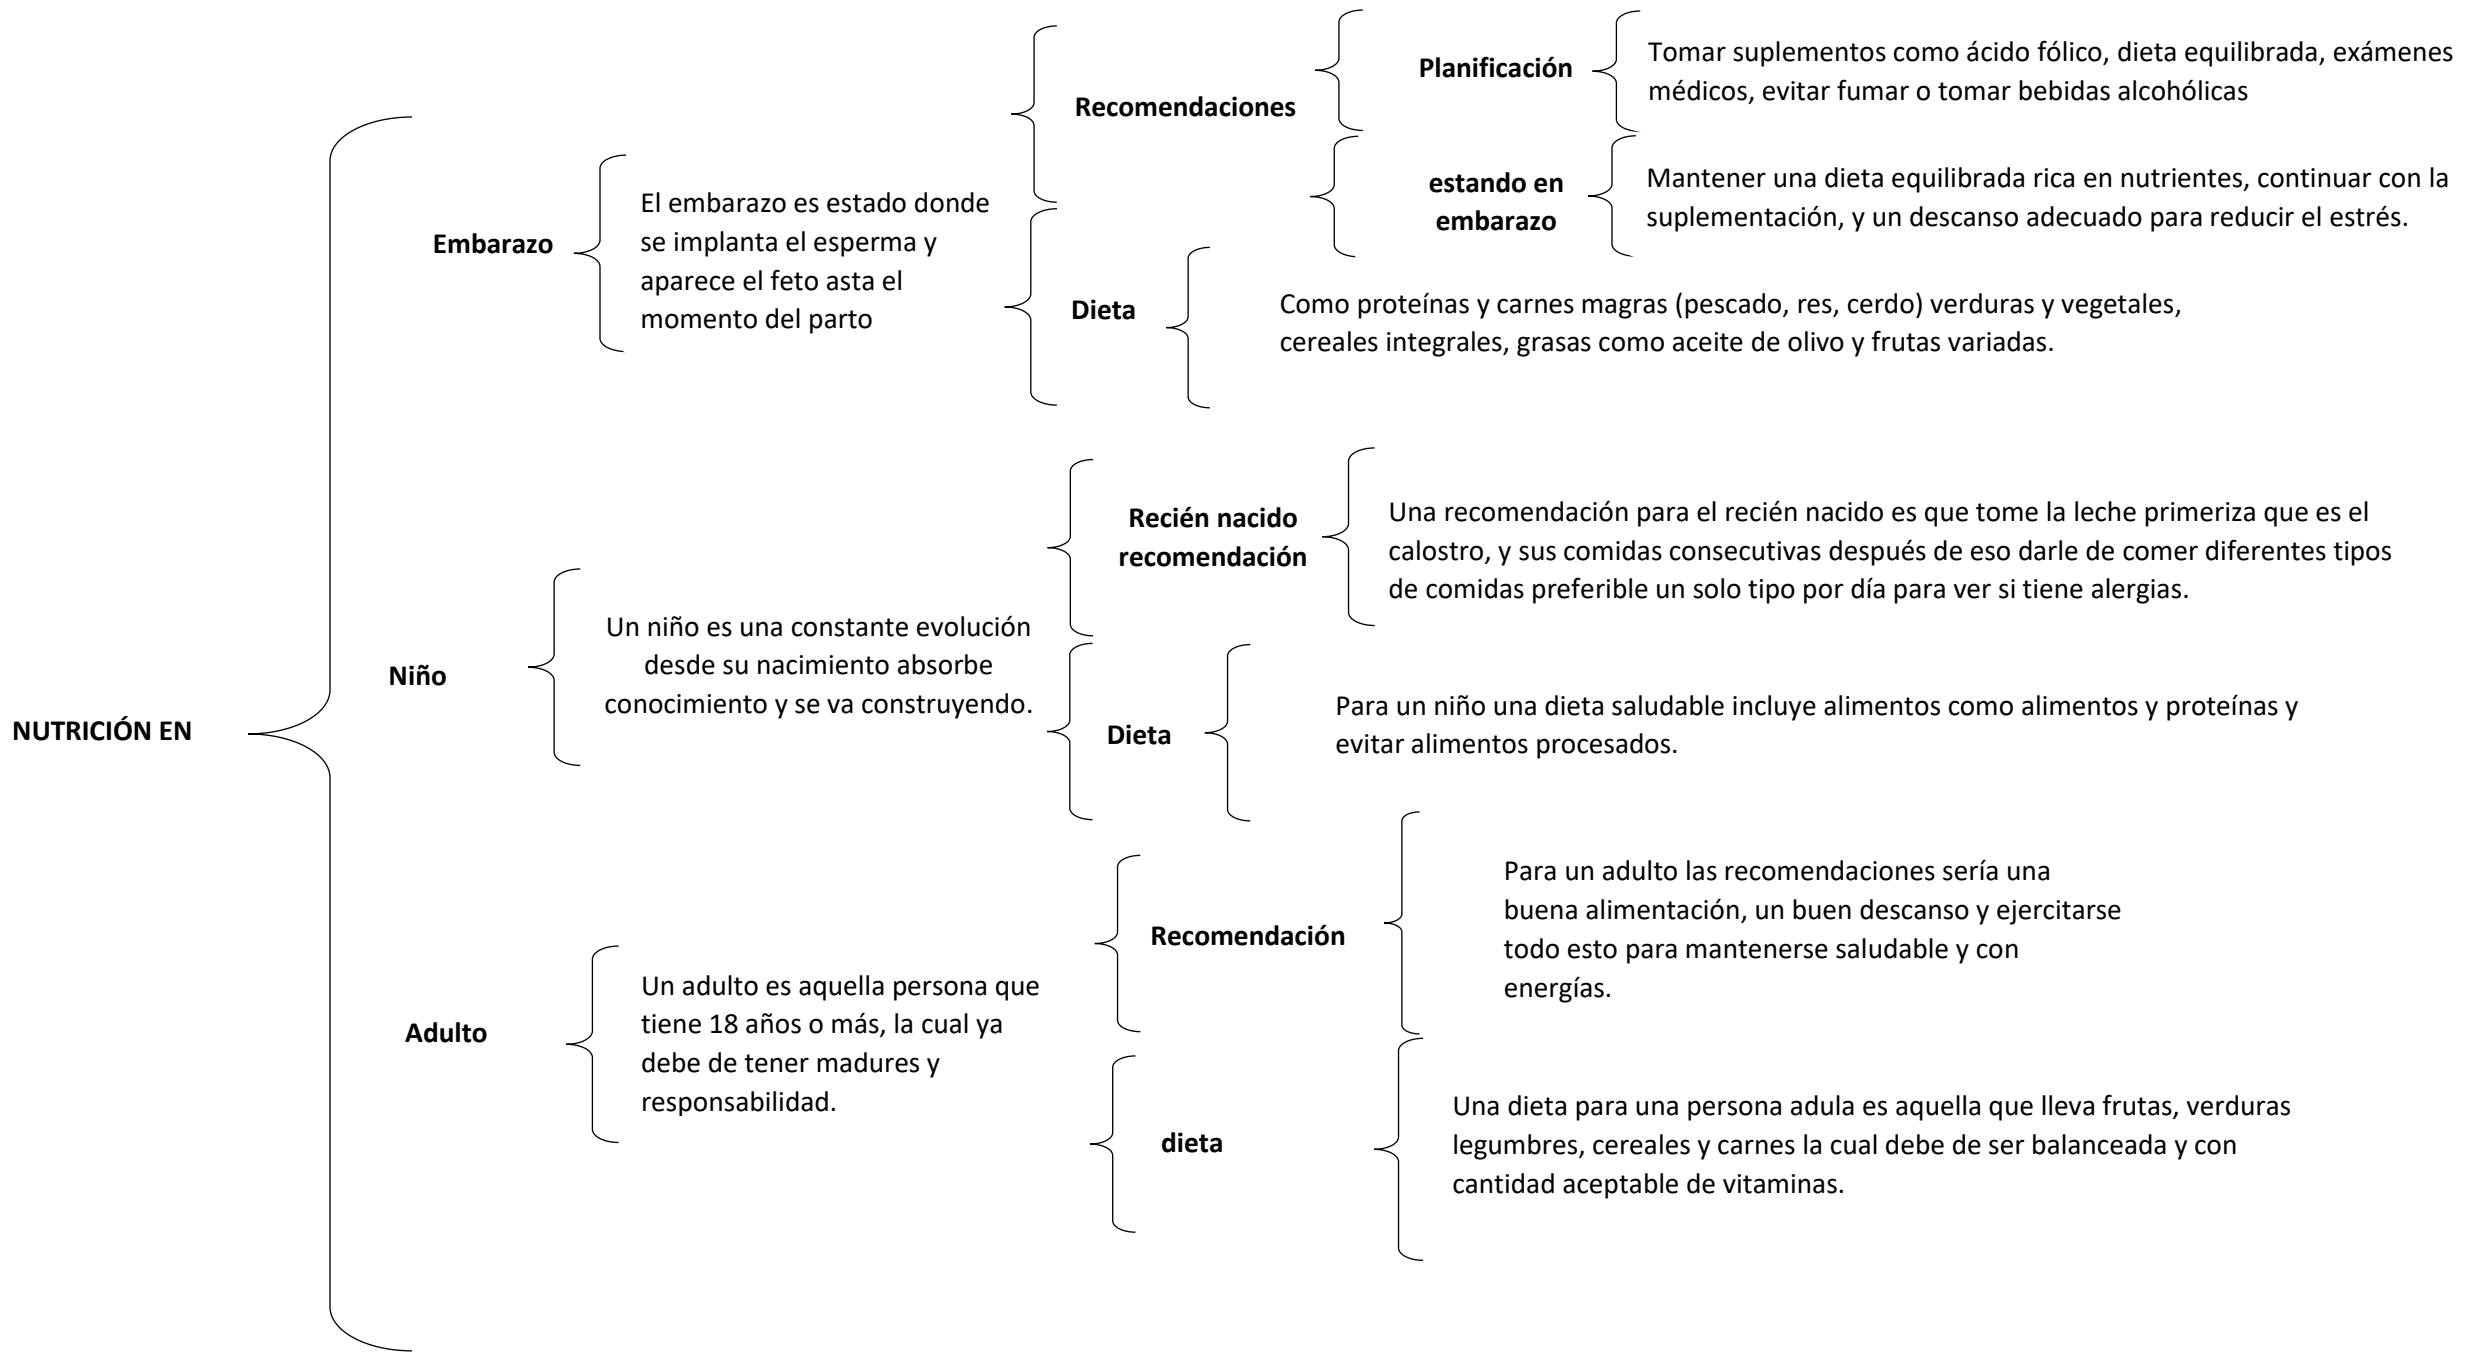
NUTRICIÓN EN

Embarazo

El embarazo es estado donde se implanta el esperma y aparece el feto asta el momento del parto

Recomendaciones

Planificación

Tomar suplementos como ácido fólico, dieta equilibrada, exámenes médicos, evitar fumar o tomar bebidas alcohólicas

estando en embarazo

Mantener una dieta equilibrada rica en nutrientes, continuar con la suplementación, y un descanso adecuado para reducir el estrés.

Dieta

Como proteínas y carnes magras (pescado, res, cerdo) verduras y vegetales, cereales integrales, grasas como aceite de olivo y frutas variadas.

Niño

Un niño es una constante evolución desde su nacimiento absorbe conocimiento y se va construyendo.

Recién nacido recomendación

Una recomendación para el recién nacido es que tome la leche primeriza que es el calostro, y sus comidas consecutivas después de eso darle de comer diferentes tipos de comidas preferible un solo tipo por día para ver si tiene alergias.

Dieta

Para un niño una dieta saludable incluye alimentos como alimentos y proteínas y evitar alimentos procesados.

Adulto

Un adulto es aquella persona que tiene 18 años o más, la cual ya debe de tener madures y responsabilidad.

Recomendación

Para un adulto las recomendaciones sería una buena alimentación, un buen descanso y ejercitarse todo esto para mantenerse saludable y con energías.

dieta

Una dieta para una persona adula es aquella que lleva frutas, verduras legumbres, cereales y carnes la cual debe de ser balanceada y con cantidad aceptable de vitaminas.